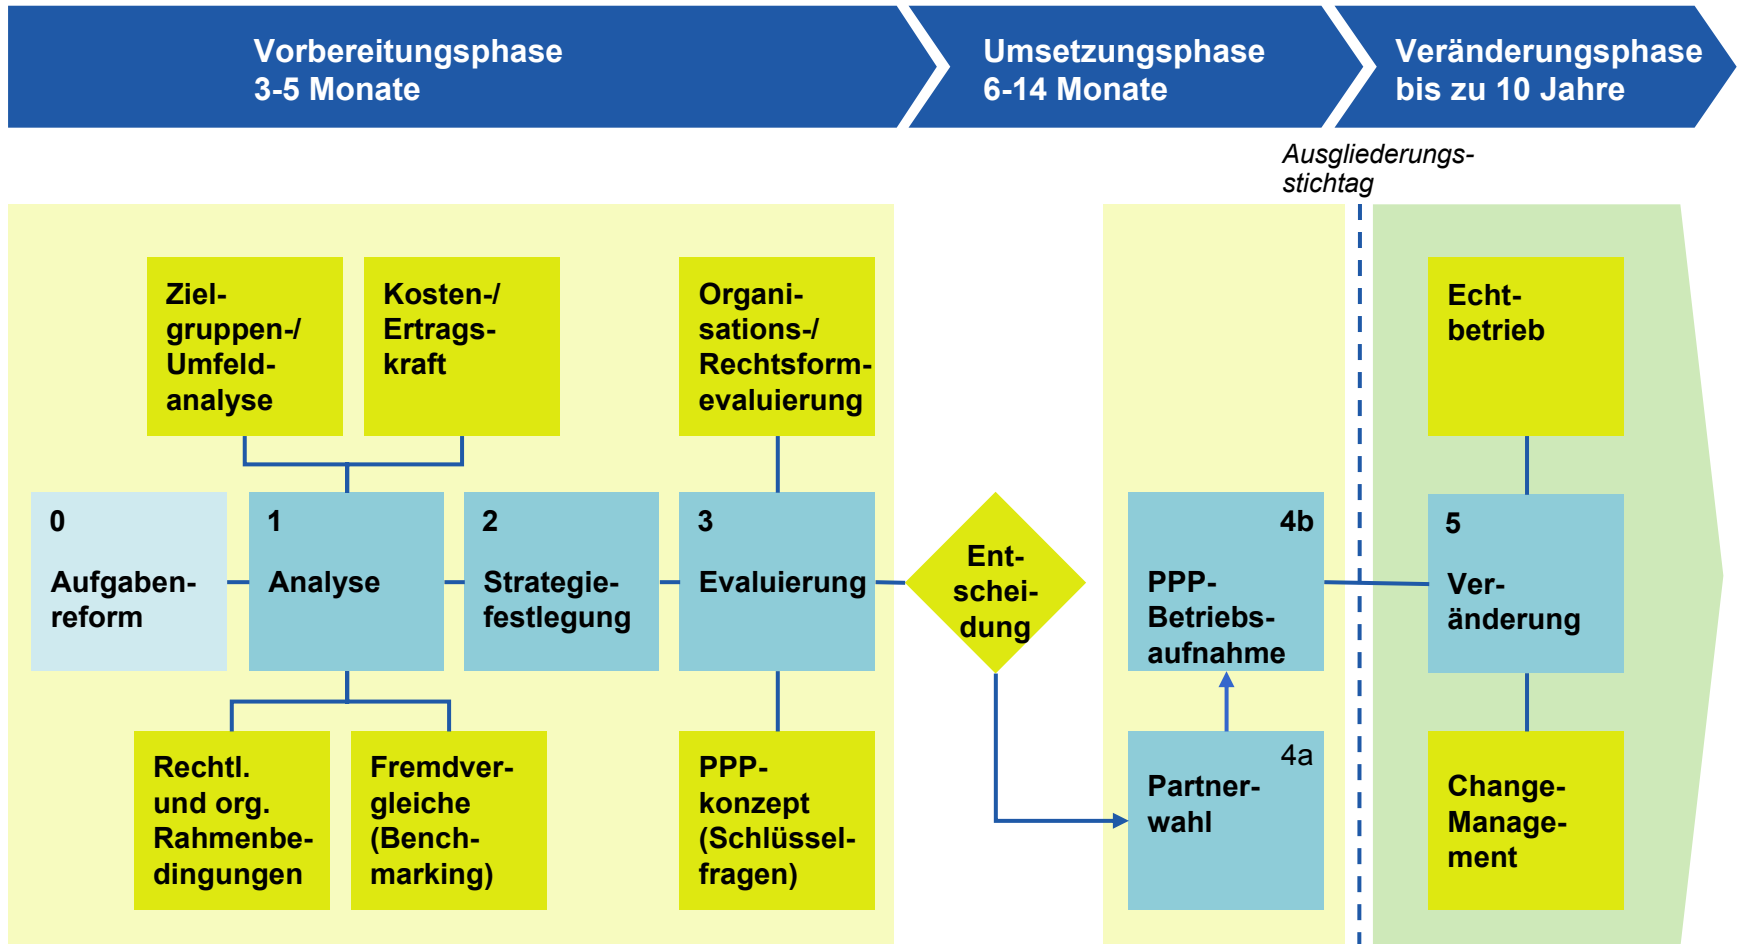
Vorbereitungsphase
3-5 Monate

Umsetzungsphase
6-14 Monate

Veränderungsphase
bis zu 10 Jahre

Ausgliederungsstichtag

Zielgruppen-/ Umfeldanalyse

Kosten-/ Ertragskraft

Organisations-/ Rechtsformevaluierung

Echtbetrieb

0
Aufgabenreform

1
Analyse

2
Strategiefestlegung

3
Evaluierung

Entscheidung

4b
PPP-Betriebsaufnahme

5
Veränderung

Rechtl. und org. Rahmenbedingungen

Fremdvergleiche (Benchmarking)

PPP-konzept (Schlüsselfragen)

4a
Partnerwahl

Change-Management